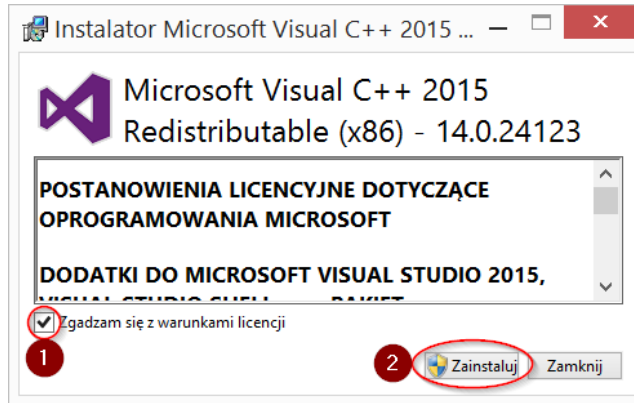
Instalator Microsoft Visual C++ 2015 ...

Microsoft Visual C++ 2015 Redistributable (x86) - 14.0.24123

POSTANOWIENIA LICENCYJNE DOTYCZĄCE OPROGRAMOWANIA MICROSOFT

DODATKI DO MICROSOFT VISUAL STUDIO 2015, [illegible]

Zgadzam się z warunkami licencji

1

2

Zainstaluj

Zamknij